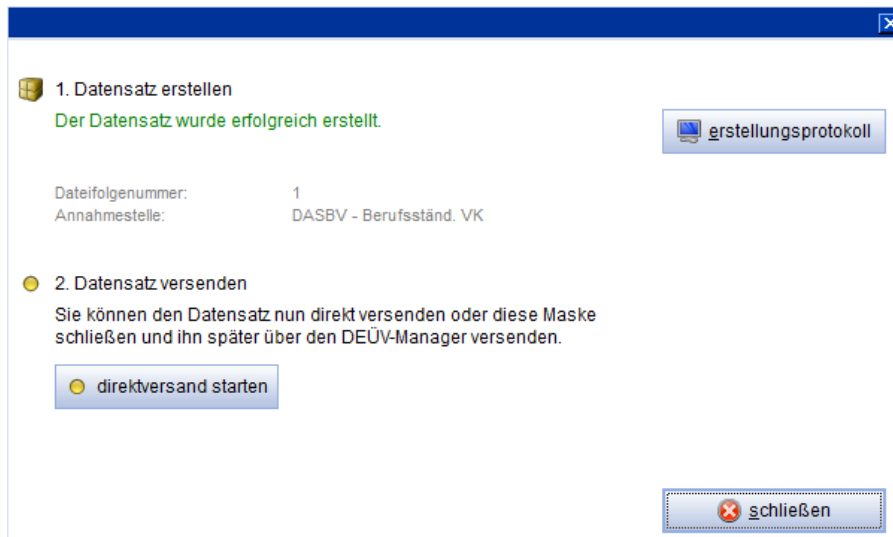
1. Datensatz erstellen

Der Datensatz wurde erfolgreich erstellt.

erstellungsprotokoll

Dateifolgenummer: 1
Annahmestelle: DASBV - Berufsständ. VK

2. Datensatz versenden

Sie können den Datensatz nun direkt versenden oder diese Maske schließen und ihn später über den DEÜV-Manager versenden.

direktversand starten

schließen